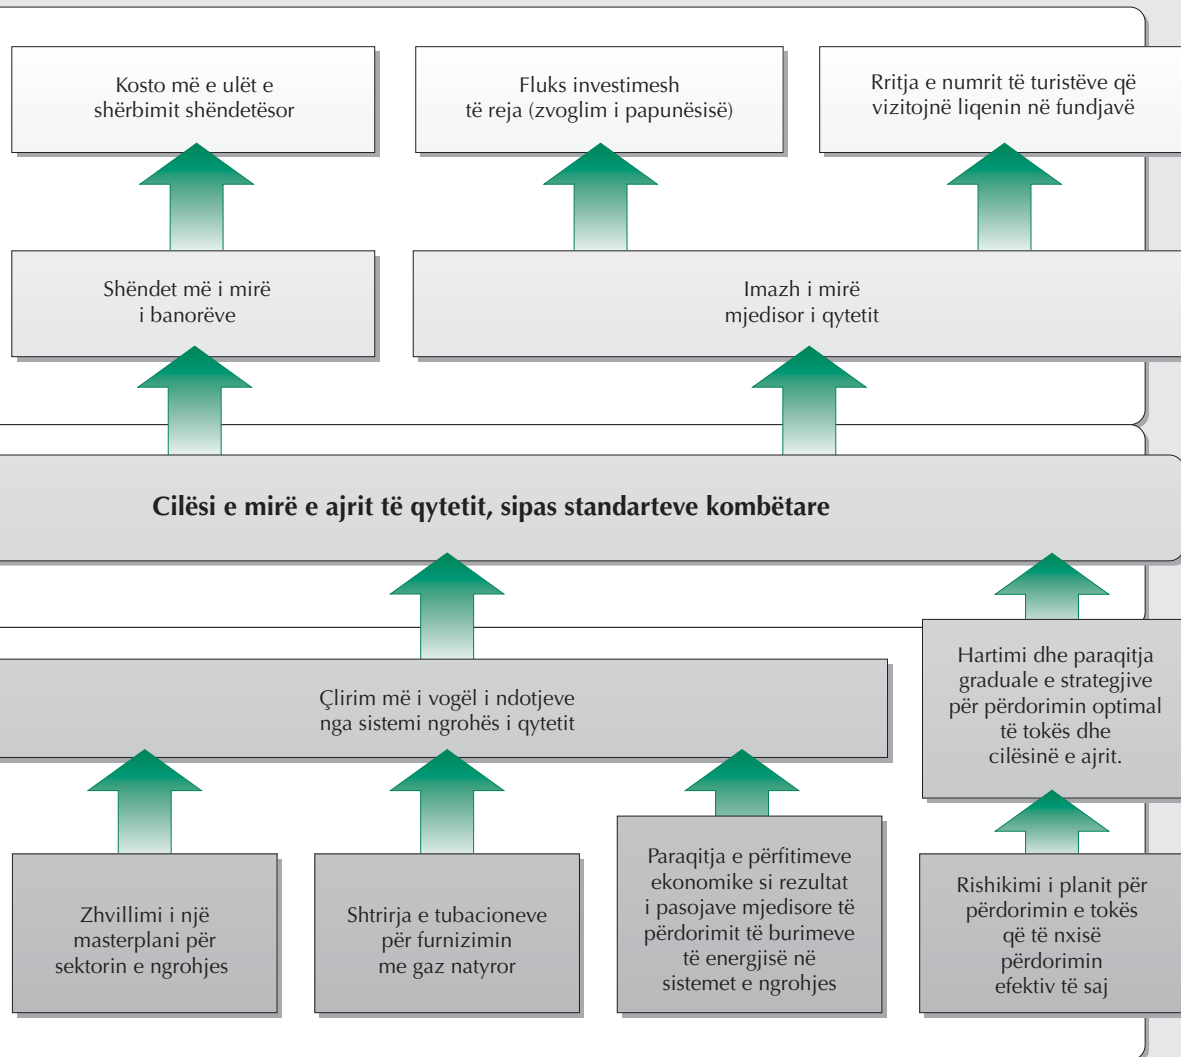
Kosto më e ulët e shërbimit shëndetësor

Fluks investimesh të reja (zvoglim i papunësisë)

Rritja e numrit të turistëve që vizitojnë liqenin në fundjavë

Shëndet më i mirë i banorëve

Imazh i mirë mjedisor i qytetit

Cilësi e mirë e ajrit të qytetit, sipas standarteve kombëtare

Çlirim më i vogël i ndotjeve nga sistemi ngrohës i qytetit

Hartimi dhe paraqitja graduale e strategjive për përdorimin optimal të tokës dhe cilësinë e ajrit.

Zhvillimi i një masterplani për sektorin e ngrohjes

Shtrirja e tubacioneve për furnizimin me gaz natyror

Paraqitja e përfitimeve ekonomike si rezultat i pasojave mjedisore të përdorimit të burimeve të energjisë në sistemet e ngrohjes

Rishikimi i planit për përdorimin e tokës që të nxisë përdorimin efektiv të saj